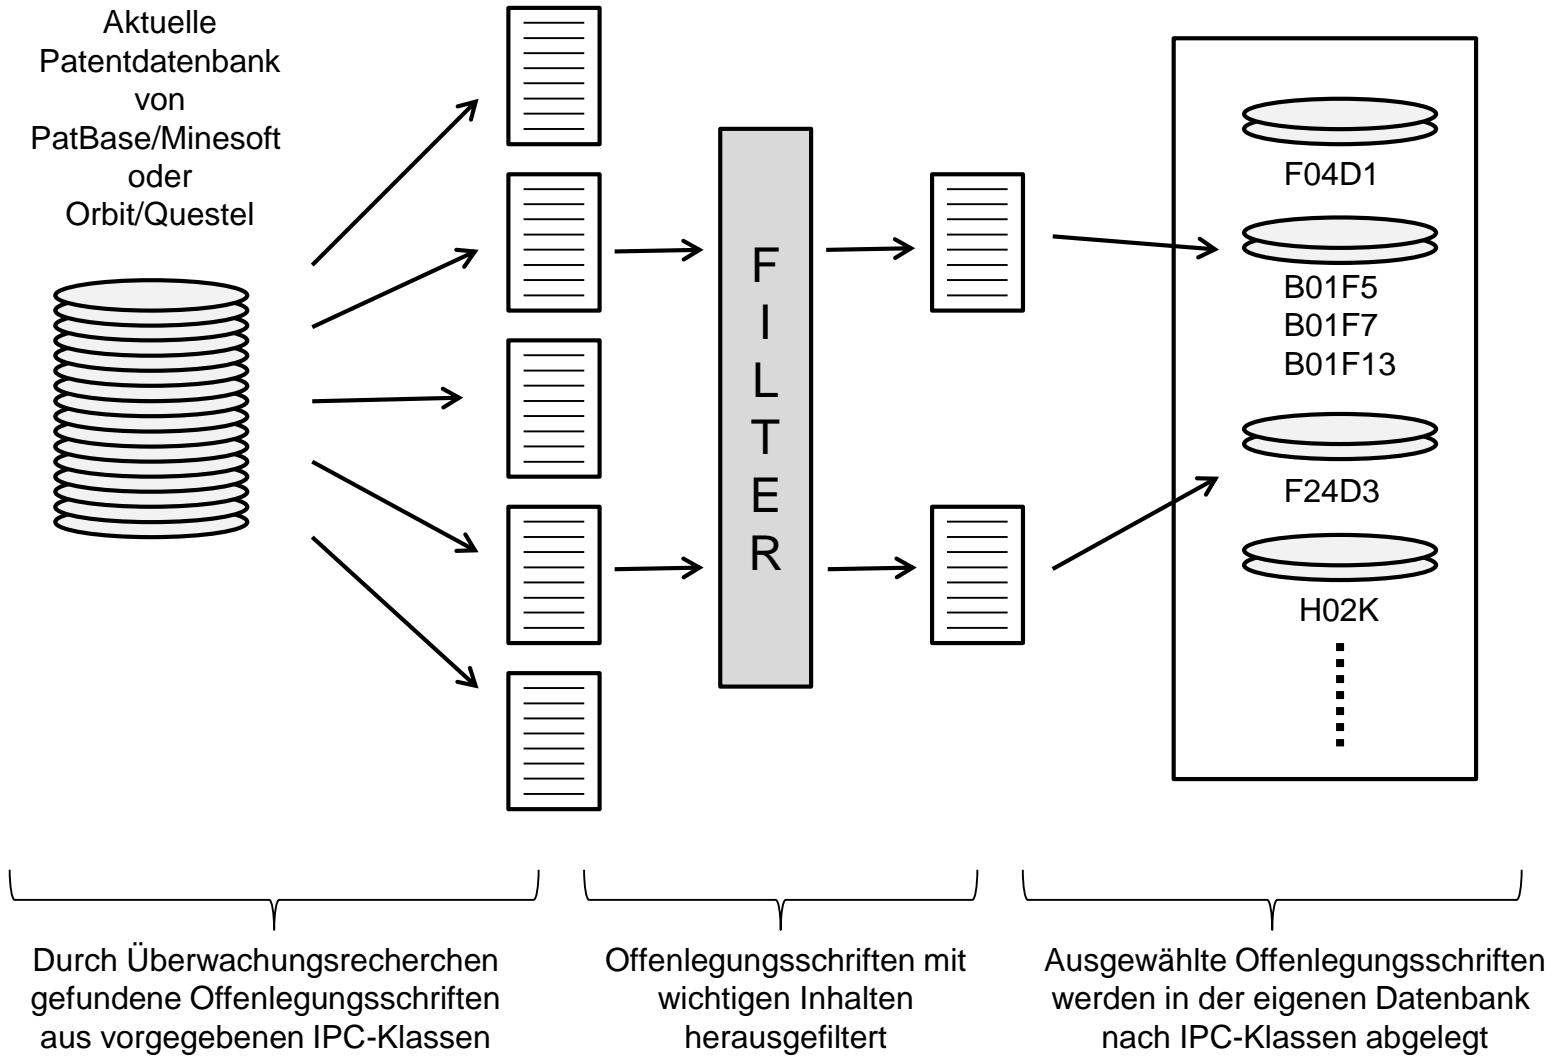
Aktuelle Patentdatenbank von PatBase/Minesoft oder Orbit/Questel

FILTER

F04D1

B01F5
B01F7
B01F13

F24D3

H02K

Durch Überwachungsrecherchen gefundene Offenlegungsschriften aus vorgegebenen IPC-Klassen

Offenlegungsschriften mit wichtigen Inhalten herausgefiltert

Ausgewählte Offenlegungsschriften werden in der eigenen Datenbank nach IPC-Klassen abgelegt